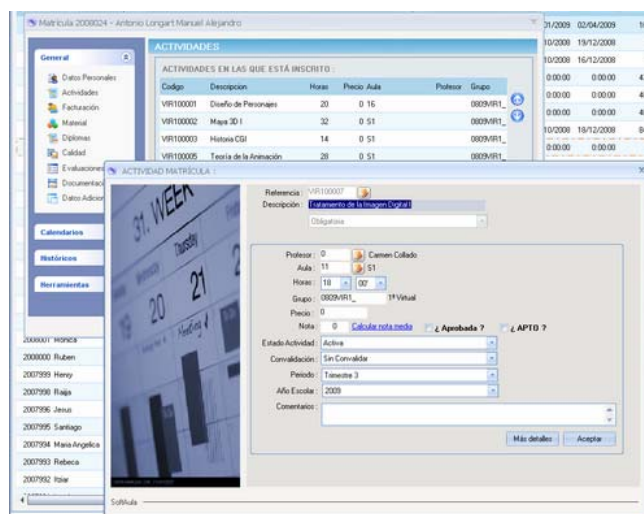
Matricula 2008024 - Antonio Longart Manuel Alejandro

General
Datos Personales
Actividades
Facturación
Material
Diplomas
Calidad
Evaluaciones
Documentaci
Datos Adicio

Calendarios
Históricos
Herramientas

ACTIVIDADES
ACTIVIDADES EN LAS QUE ESTÁ INSCRITO :

| Codigo | Descripcion | Horas | Precio | Aula | Profesor | Grupo |
|---|---|---|---|---|---|---|
| VIR100001 | Diseño de Personajes | 20 | 0 | 16 | | 0809VIR1_ |
| VIR100002 | Maya 3D I | 32 | 0 | S1 | | 0809VIR1_ |
| VIR100003 | Historia CGI | 14 | 0 | S1 | | 0809VIR1_ |
| VIR100005 | Teoría de la Animación | 28 | 0 | S1 | | 0809VIR1_ |

| | | |
|---|---|---|
| 01/2009 | 02/04/2009 | 1 |
| 10/2008 | 19/12/2008 | |
| 10/2008 | 16/12/2008 | |
| 0:00:00 | 0:00:00 | 4 |
| 0:00:00 | 0:00:00 | 4 |
| 0:00:00 | 0:00:00 | 4 |
| 10/2008 | 18/12/2008 | 8 |
| 0:00:00 | 0:00:00 | |

ACTIVIDAD MATRÍCULA :

31. WEEK
Thursday
21
20

Referencia : VIR100007
Descripción : Tratamiento de la Imagen Digital I
Obligatoria
Profesor : 0 Carmen Collado
Aula : 11 S1
Horas : 18 00'
Grupo : 0809VIR1_ 1º Virtual
Precio : 0
Nota : 0 Calcula nota media ¿ Aprobada ? ¿ APTO ?
Estado Actividad : Activa
Convalidación : Sin Convalidar
Periodo : Trimestre 3
Año Escolar : 2009
Comentarios :
Más detalles Aceptar

2000001 Mónica
2000000 Ruben
2007999 Henry
2007998 Raija
2007996 Jesus
2007995 Santiago
2007994 Maria Angelica
2007993 Rebeca
2007992 Itziar

SoftAula